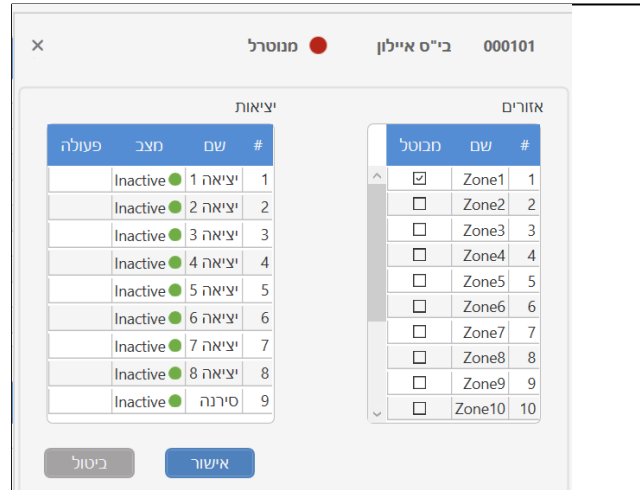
000101 בי"ס איילון מנוטרל ×

אזורים

| # | שם | מבוטל |
|---|---|---|
| 1 | Zone1 | ☑ |
| 2 | Zone2 | ☐ |
| 3 | Zone3 | ☐ |
| 4 | Zone4 | ☐ |
| 5 | Zone5 | ☐ |
| 6 | Zone6 | ☐ |
| 7 | Zone7 | ☐ |
| 8 | Zone8 | ☐ |
| 9 | Zone9 | ☐ |
| 10 | Zone10 | ☐ |

יציאות

| # | שם | מצב | פעולה |
|---|---|---|---|
| 1 | יציאה 1 | Inactive | |
| 2 | יציאה 2 | Inactive | |
| 3 | יציאה 3 | Inactive | |
| 4 | יציאה 4 | Inactive | |
| 5 | יציאה 5 | Inactive | |
| 6 | יציאה 6 | Inactive | |
| 7 | יציאה 7 | Inactive | |
| 8 | יציאה 8 | Inactive | |
| 9 | סירנה | Inactive | |

אישור ביטול